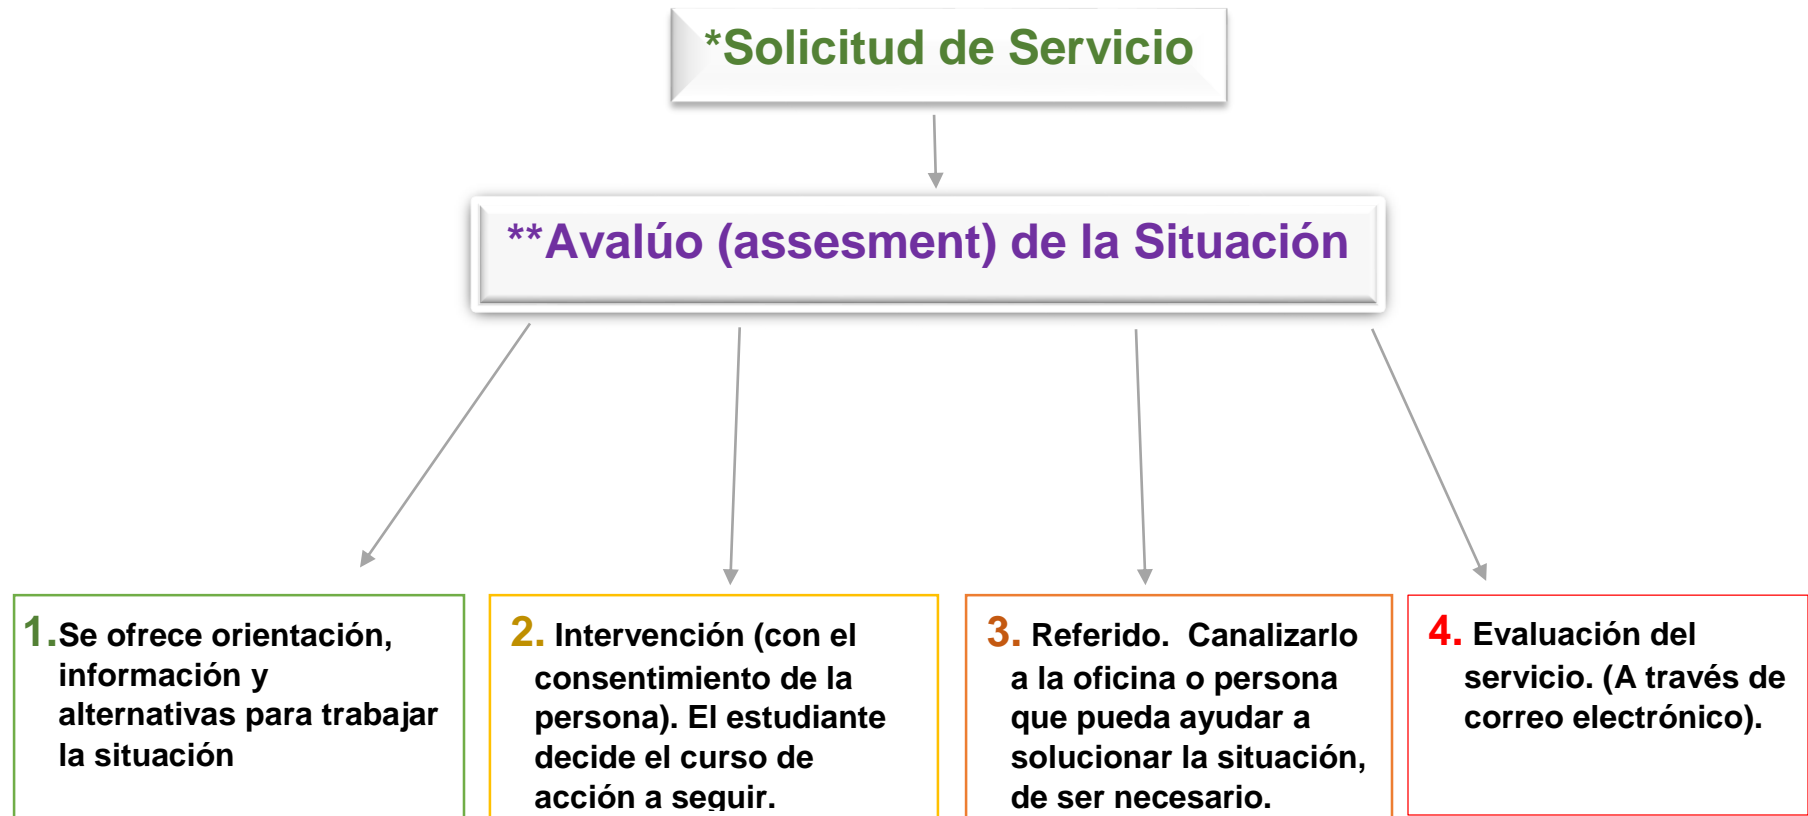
*Solicitud de Servicio

**Avalúo (assesment) de la Situación

1. Se ofrece orientación, información y alternativas para trabajar la situación

2. Intervención (con el consentimiento de la persona). El estudiante decide el curso de acción a seguir.

3. Referido. Canalizarlo a la oficina o persona que pueda ayudar a solucionar la situación, de ser necesario.

4. Evaluación del servicio. (A través de correo electrónico).